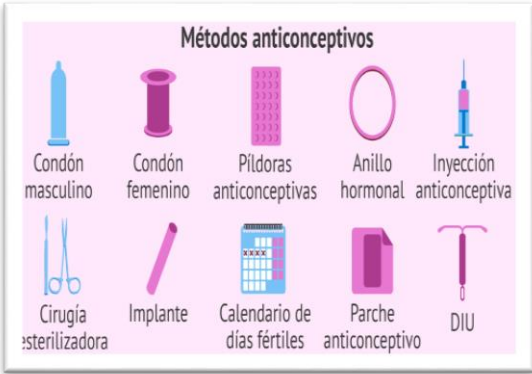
Métodos anticonceptivos

Condón masculino

Condón femenino

Píldoras anticonceptivas

Anillo hormonal

Inyección anticonceptiva

Cirugía esterilizadora

Implante

Calendario de días fértiles

Parche anticonceptivo

DIU